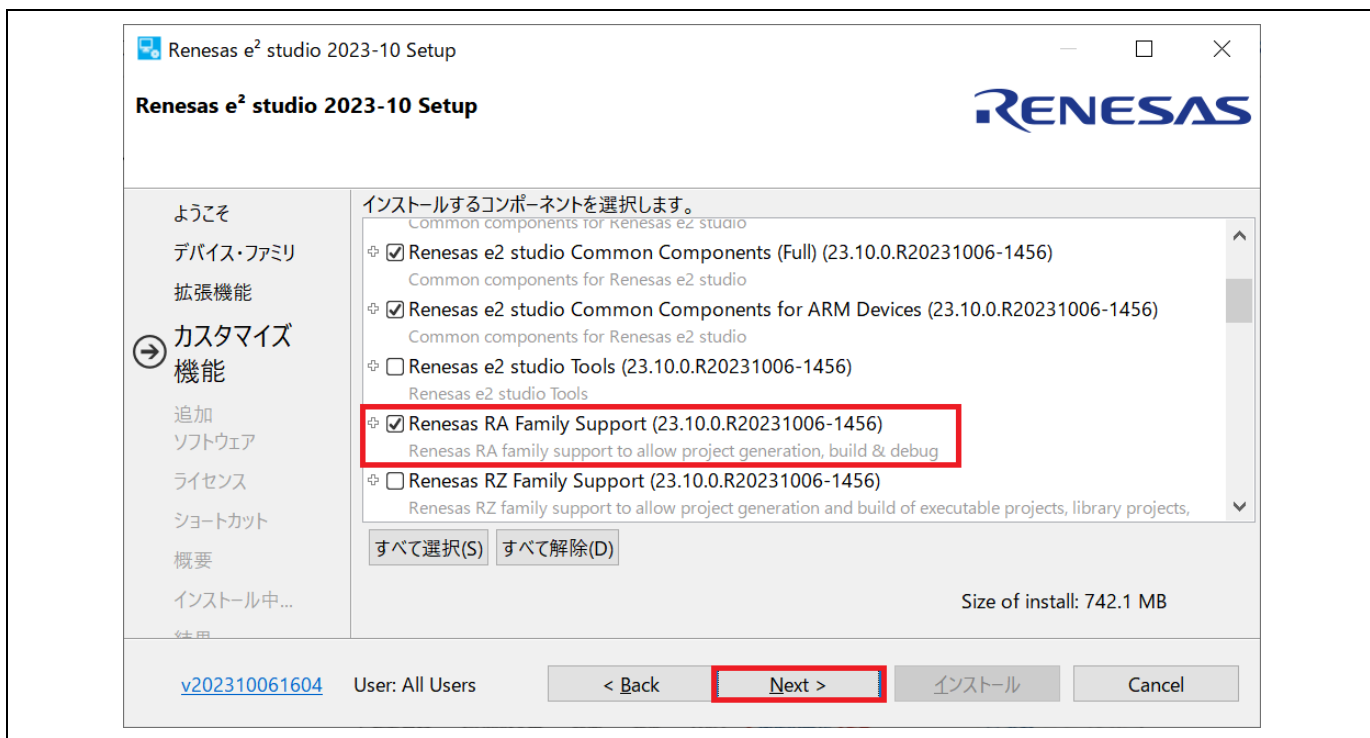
Renesas e² studio 2023-10 Setup

Renesas e² studio 2023-10 Setup

RENESAS

ようこそ
デバイス・ファミリ
拡張機能
カスタマイズ機能
追加ソフトウェア
ライセンス
ショートカット
概要
インストール中...
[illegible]

インストールするコンポーネントを選択します。

Common components for Renesas e2 studio

Renesas e2 studio Common Components (Full) (23.10.0.R20231006-1456)
Common components for Renesas e2 studio

Renesas e2 studio Common Components for ARM Devices (23.10.0.R20231006-1456)
Common components for Renesas e2 studio

Renesas e2 studio Tools (23.10.0.R20231006-1456)
Renesas e2 studio Tools

Renesas RA Family Support (23.10.0.R20231006-1456)
Renesas RA family support to allow project generation, build & debug

Renesas RZ Family Support (23.10.0.R20231006-1456)
Renesas RZ family support to allow project generation and build of executable projects, library projects,

すべて選択(S) すべて解除(D)

Size of install: 742.1 MB

v202310061604 User: All Users < Back Next > インストール Cancel